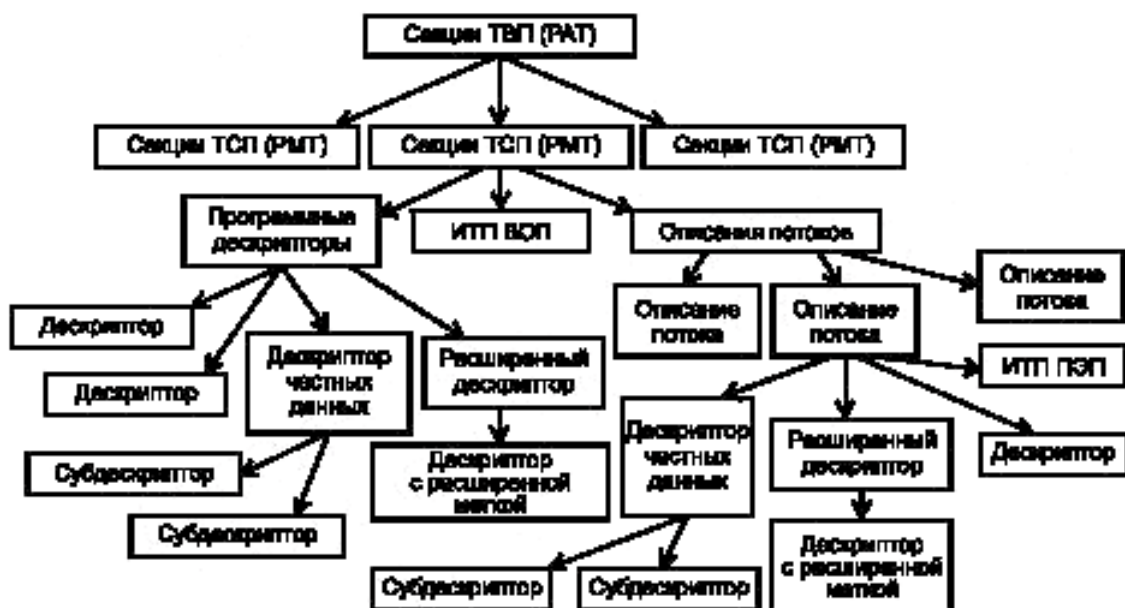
Секция ТВП (PAT)

Секция ТСП (PMT)

Секция ТСП (PMT)

Секция ТСП (PMT)

Программные дескрипторы

ИТП ВСП

Описания потоков

Дескриптор

Дескриптор

Дескриптор частных данных

Расширенный дескриптор

Субдескриптор

Субдескриптор

Дескриптор с расширенной меткой

Описание потока

Описание потока

Описание потока

ИТП ПЭП

Дескриптор частных данных

Расширенный дескриптор

Дескриптор

Субдескриптор

Субдескриптор

Дескриптор с расширенной меткой